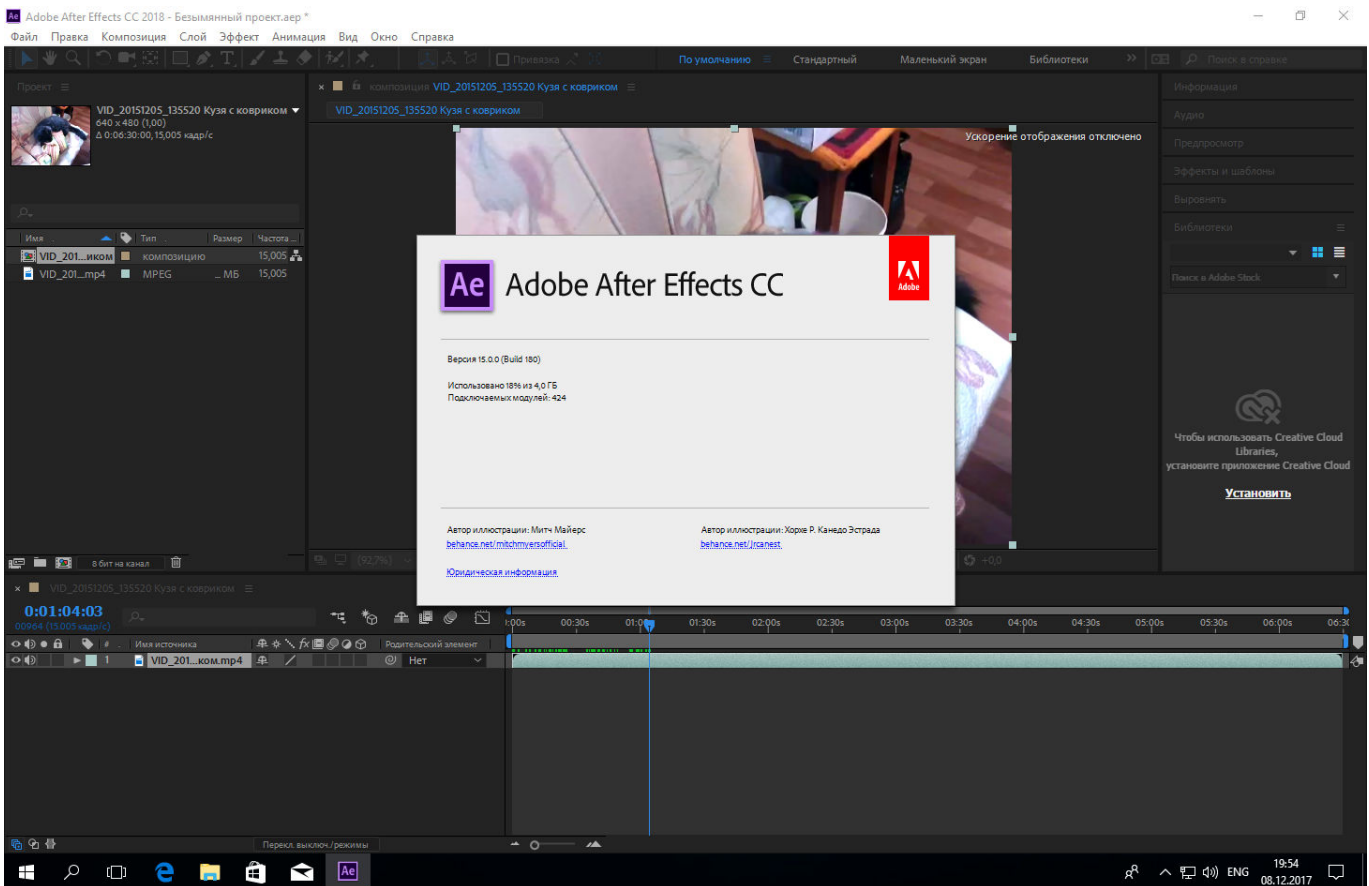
Ae Adobe After Effects CC 2018 - Безымянный проект.aep *

Файл Правка Композиция Слой Эффект Анимация Вид Окно Справка

Привязка

По умолчанию Стандартный Маленький экран Библиотеки

Поиск в справке

Проект

VID_20151205_135520 Кузя с ковриком ▼
640 x 480 (1,00)
Δ 0:06:30:00, 15,005 кадр/с

× композиция VID_20151205_135520 Кузя с ковриком

VID_20151205_135520 Кузя с ковриком

Ускорение отображения отключено

Информация
Аудио
Предпросмотр
Эффекты и шаблоны
Выровнять
Библиотеки

Поиск в Adobe Stock

| Имя | Тип | Размер | Частота |
|---|---|---|---|
| VID_201...иком | композицию | | 15,005 |
| VID_201...mp4 | MPEG | ... МБ | 15,005 |

8 бит на канал

Ae Adobe After Effects CC

Adobe

Версия 15.0.0 (Build 180)

Использовано 18% из 4,0 ГБ
Подключаемых модулей: 424

Автор иллюстрации: Митч Майерс
behance.net/mitchmyersofficial

Автор иллюстрации: Хорхе Р. Канедо Эстрада
behance.net/Jrcanest

Юридическая информация

Чтобы использовать Creative Cloud Libraries, установите приложение Creative Cloud

Установить

(92,7%)

+0,0

× VID_20151205_135520 Кузя с ковриком

0:01:04:03
00964 (15.005 кадр/с)

Имя источника

Родительский элемент

1 VID_201...ком.mp4

Нет

:00s 00:30s 01:00s 01:30s 02:00s 02:30s 03:00s 03:30s 04:00s 04:30s 05:00s 05:30s 06:00s 06:30

Перекл. выключ./режимы

ENG 19:54 08.12.2017